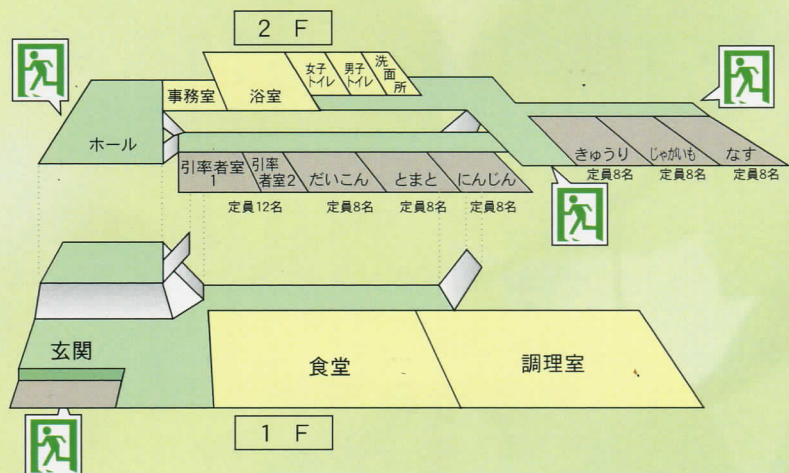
2 F

事務室
浴室
女子トイレ
男子トイレ
洗面所

ホール

引率者室1
引率者室2
だいこん
とまと
にんじん

定員12名
定員8名
定員8名
定員8名

きゅうり
じゃがいも
なす

定員8名
定員8名
定員8名

玄関

食堂

調理室

1 F